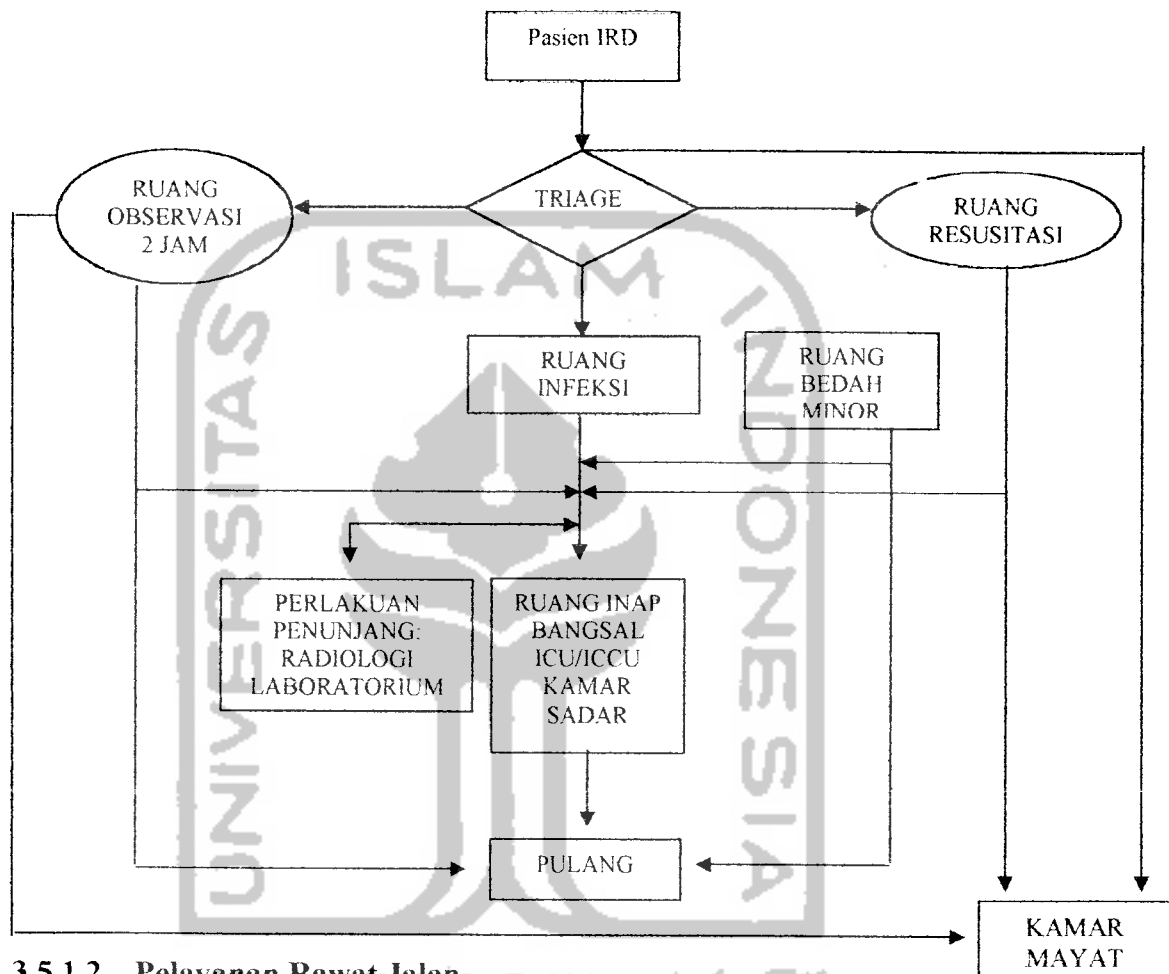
Pasien IRD

RUANG OBSERVASI 2 JAM

TRIAGE

RUANG RESUSITASI

ISLAM

RUANG INFEKSI

RUANG BEDAH MINOR

PERLAKUAN PENUNJANG: RADIOLOGI LABORATORIUM

RUANG INAP BANGSAL ICU/ICCU KAMAR SADAR

PULANG

KAMAR MAYAT

UNIVERSITAS INDONESIA

3.5.1.2 Pelayanan Rawat Jalan